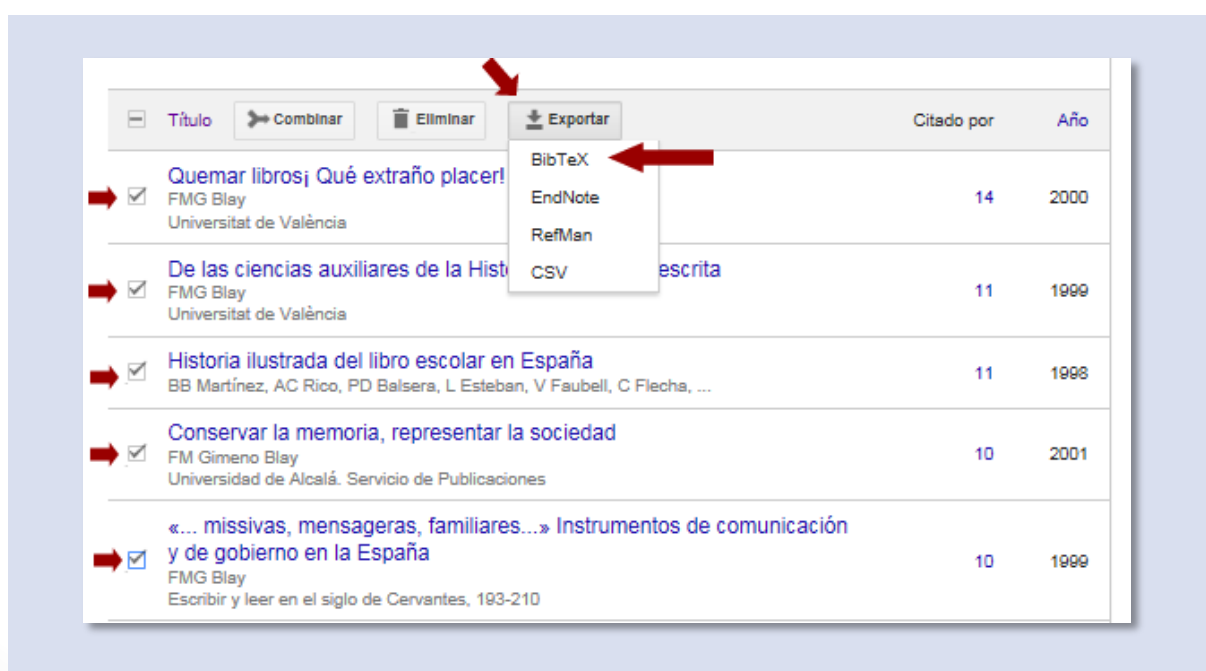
Título | Combinar | Eliminar | Exportar | Citado por | Año

BibTeX
EndNote
RefMan
CSV

Quemar libros¡ Qué extraño placer!
FMG Blay
Universitat de València
14 2000

De las ciencias auxiliares de la Hist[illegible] escrita
FMG Blay
Universitat de València
11 1999

Historia ilustrada del libro escolar en España
BB Martínez, AC Rico, PD Balsera, L Esteban, V Faubell, C Flecha, ...
11 1998

Conservar la memoria, representar la sociedad
FM Gimeno Blay
Universidad de Alcalá. Servicio de Publicaciones
10 2001

«... missivas, mensageras, familiares...» Instrumentos de comunicación y de gobierno en la España
FMG Blay
Escribir y leer en el siglo de Cervantes, 193-210
10 1999